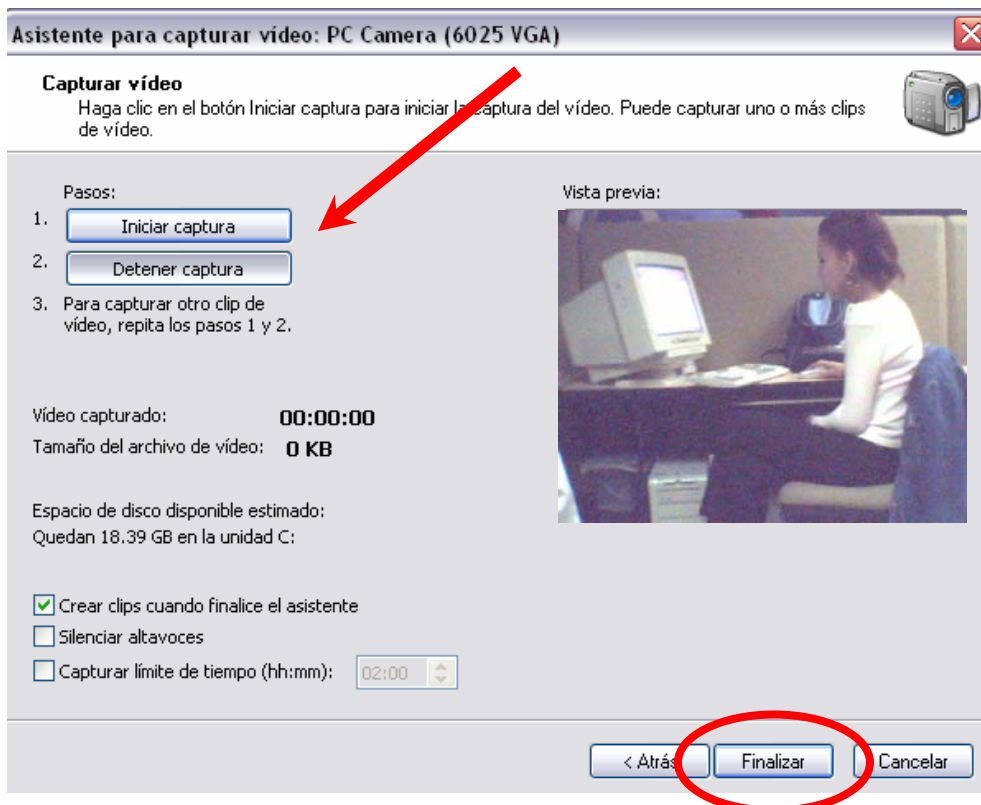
Asistente para capturar vídeo: PC Camera (6025 VGA)

Capturar vídeo

Haga clic en el botón Iniciar captura para iniciar la captura del vídeo. Puede capturar uno o más clips de vídeo.

Pasos:

1. Iniciar captura

2. Detener captura

3. Para capturar otro clip de vídeo, repita los pasos 1 y 2.

Vista previa:

Vídeo capturado: 00:00:00

Tamaño del archivo de vídeo: 0 KB

Espacio de disco disponible estimado:
Quedan 18.39 GB en la unidad C:

Crear clips cuando finalice el asistente

Silenciar altavoces

Capturar límite de tiempo (hh:mm): 02:00

< Atrás Finalizar Cancelar